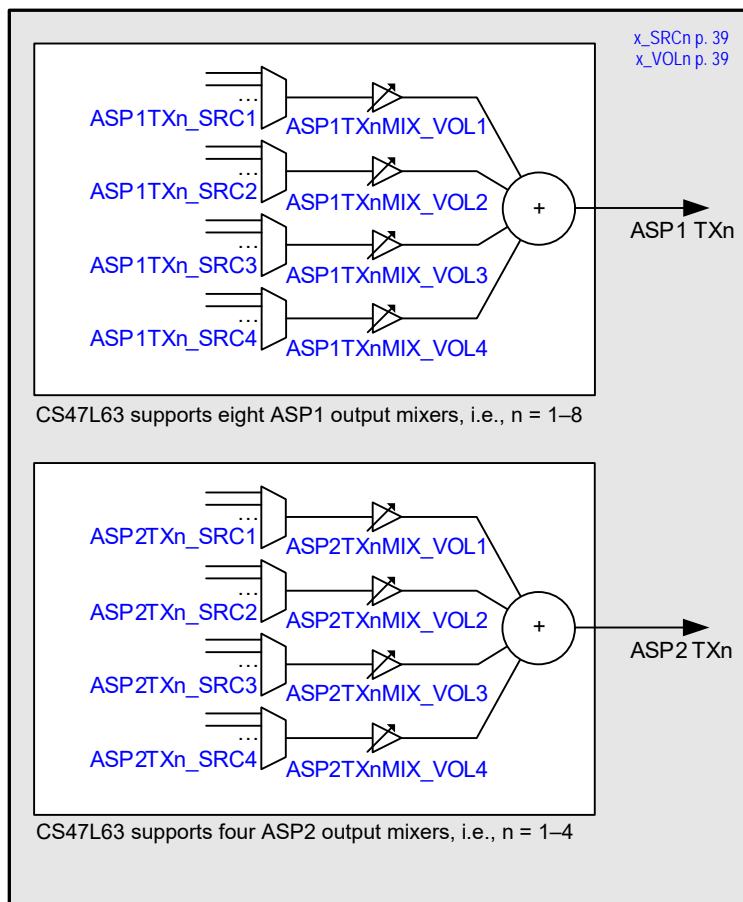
x_SRCn p. 39
x_VOLn p. 39

ASP1TXn_SRC1
ASP1TXnMIX_VOL1
ASP1TXn_SRC2
ASP1TXnMIX_VOL2
ASP1TXn_SRC3
ASP1TXnMIX_VOL3
ASP1TXn_SRC4
ASP1TXnMIX_VOL4
+
ASP1 TXn

CS47L63 supports eight ASP1 output mixers, i.e., n = 1–8

ASP2TXn_SRC1
ASP2TXnMIX_VOL1
ASP2TXn_SRC2
ASP2TXnMIX_VOL2
ASP2TXn_SRC3
ASP2TXnMIX_VOL3
ASP2TXn_SRC4
ASP2TXnMIX_VOL4
+
ASP2 TXn

CS47L63 supports four ASP2 output mixers, i.e., n = 1–4